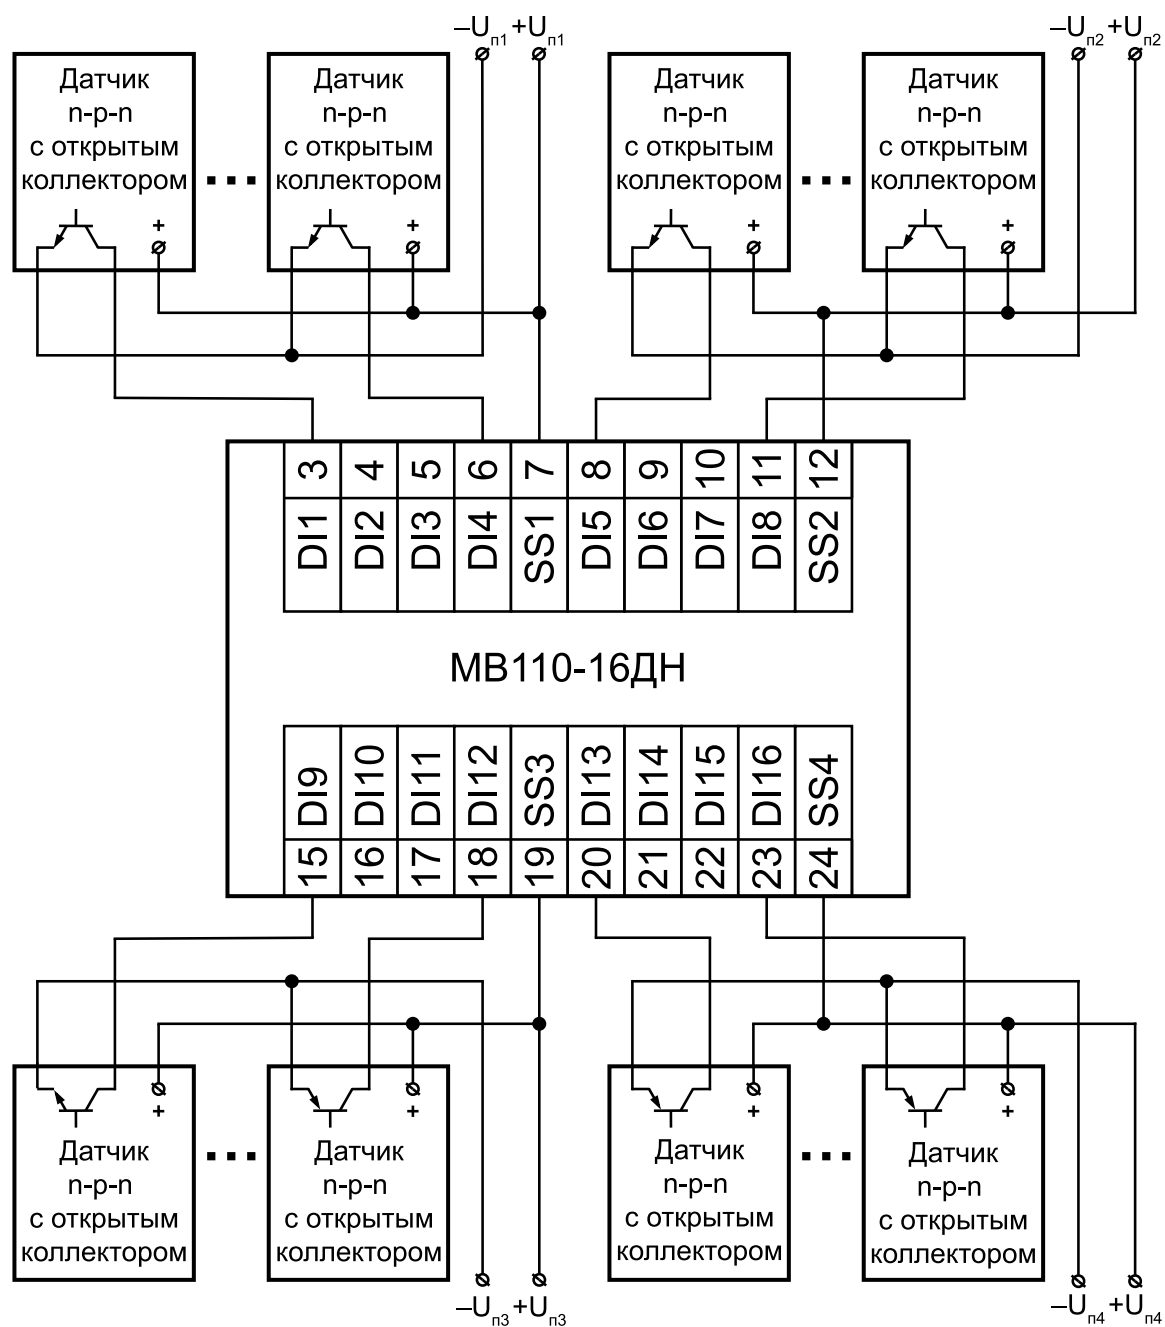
$-U_{п1}$ $+U_{п1}$

$-U_{п2}$ $+U_{п2}$

Датчик n-p-n с открытым коллектором

+

...

Датчик n-p-n с открытым коллектором

+

Датчик n-p-n с открытым коллектором

+

...

Датчик n-p-n с открытым коллектором

+

| 3 | 4 | 5 | 6 | 7 | 8 | 9 | 10 | 11 | 12 |
|---|---|---|---|---|---|---|---|---|---|
| DI1 | DI2 | DI3 | DI4 | SS1 | DI5 | DI6 | DI7 | DI8 | SS2 |

МВ110-16ДН

| DI9 | DI10 | DI11 | DI12 | SS3 | DI13 | DI14 | DI15 | DI16 | SS4 |
|---|---|---|---|---|---|---|---|---|---|
| 15 | 16 | 17 | 18 | 19 | 20 | 21 | 22 | 23 | 24 |

+

Датчик n-p-n с открытым коллектором

...

+

Датчик n-p-n с открытым коллектором

+

Датчик n-p-n с открытым коллектором

...

+

Датчик n-p-n с открытым коллектором

$-U_{п3}$ $+U_{п3}$

$-U_{п4}$ $+U_{п4}$